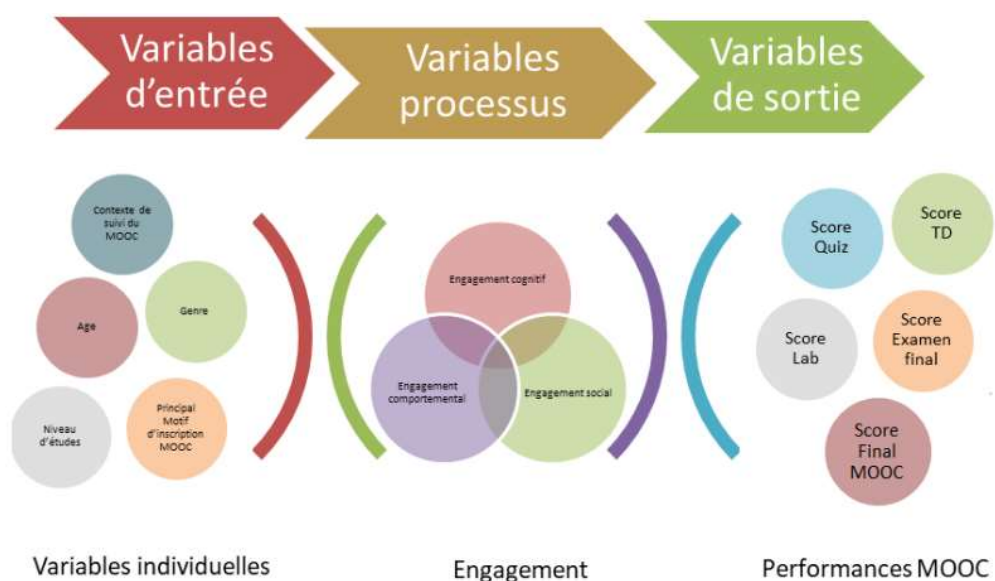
Variables d'entrée

Variables processus

Variables de sortie

Contexte de suivi du MOOC

Age

Genre

Niveau d'études

Principal Motif d'inscription MOOC

Engagement cognitif

Engagement comportemental

Engagement social

Score Quiz

Score TD

Score Lab

Score Examen final

Score Final MOOC

Variables individuelles

Engagement

Performances MOOC